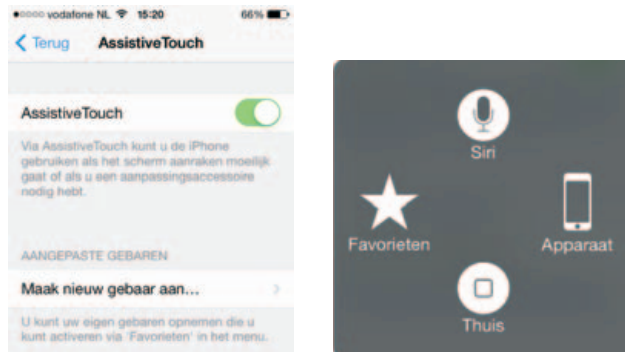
●○○○○ vodafone NL 15:20 66%

Terug AssistiveTouch

AssistiveTouch

Via AssistiveTouch kunt u de iPhone gebruiken als het scherm aanraken moeilijk gaat of als u een aanpassingsaccessoire nodig hebt.

AANGEPASTE GEBAREN

Maak nieuw gebaar aan...

U kunt uw eigen gebaren opnemen die u kunt activeren via 'Favorieten' in het menu.

Siri

Favorieten

Apparaat

Thuis